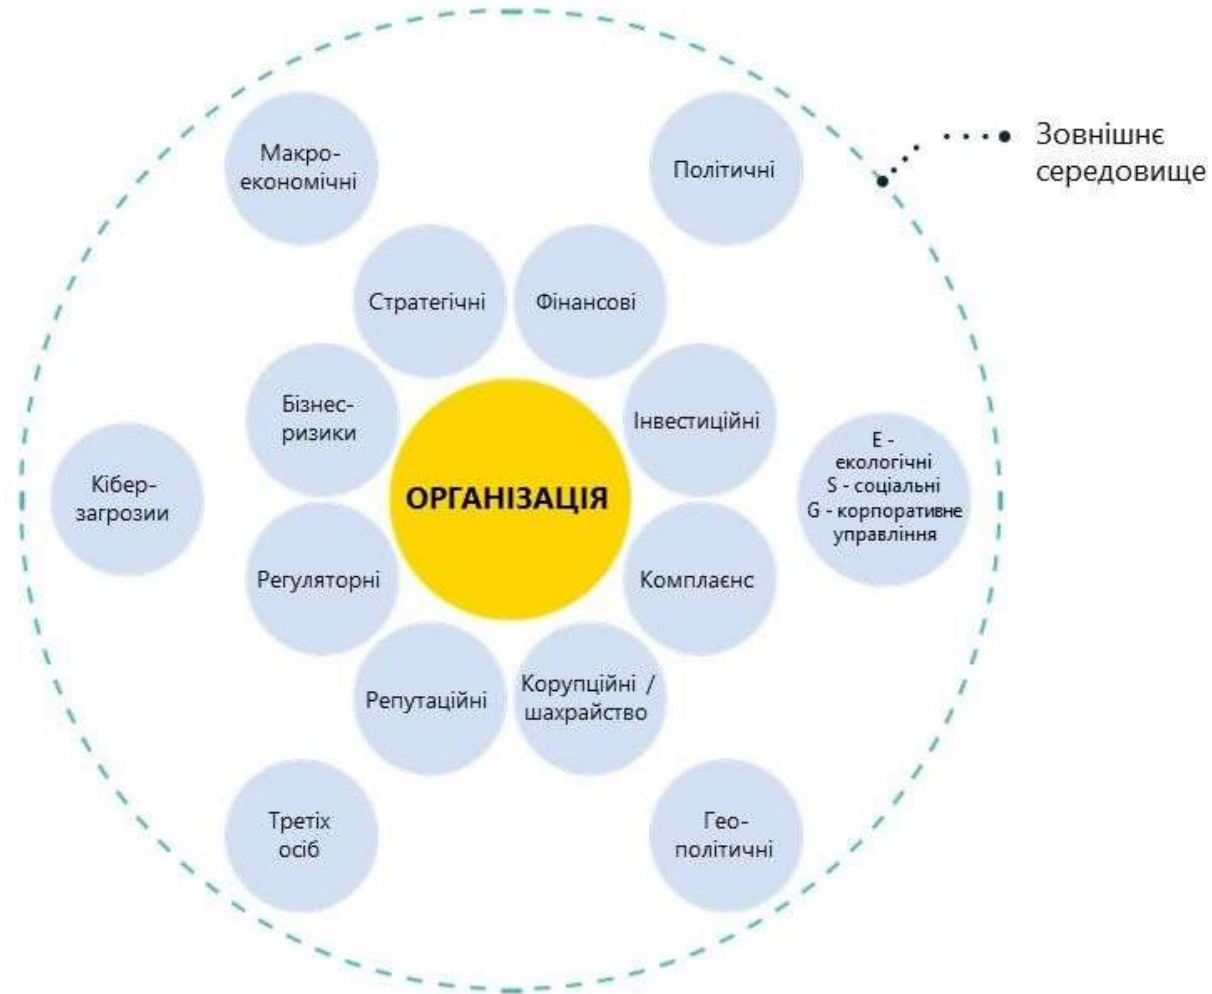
Зовнішнє середовище

Макро-економічні

Політичні

Стратегічні

Фінансові

Бізнес-ризики

Інвестиційні

Кібер-загрозии

ОРГАНІЗАЦІЯ

E - екологічні
S - соціальні
G - корпоративне управління

Регуляторні

Комплаєнс

Репутаційні

Корупційні / шахрайство

Третіх осіб

Гео-політичні